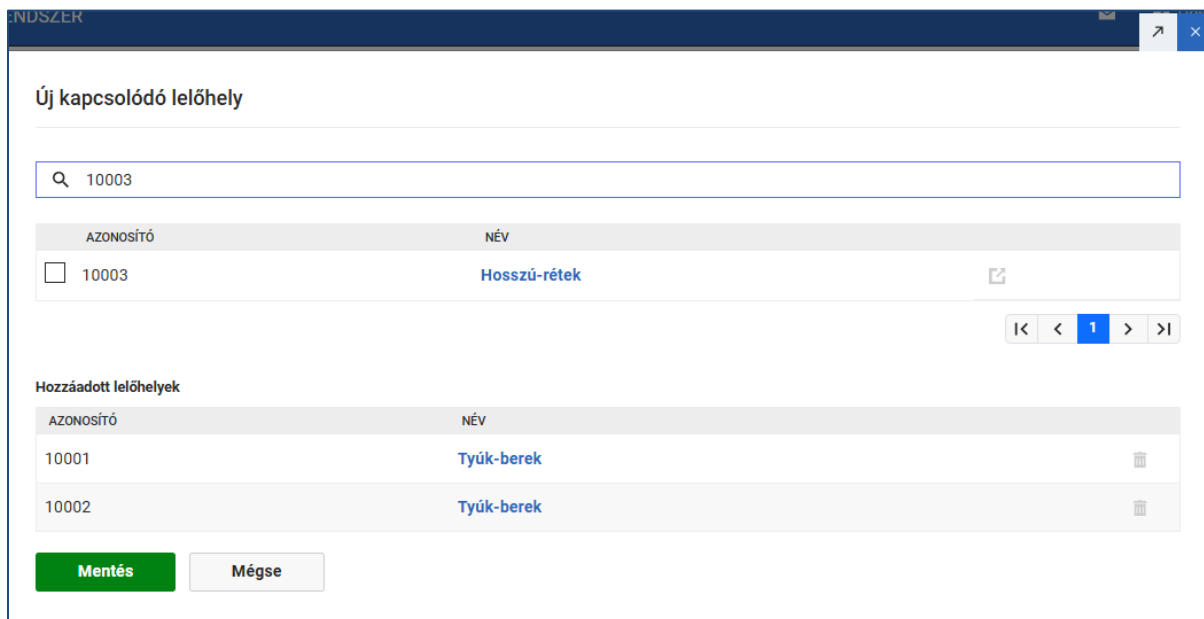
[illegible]NDSZER

Új kapcsolódó lelőhely

10003

| AZONOSÍTÓ | NÉV |
|---|---|
| 10003 | Hosszú-rétek |

1

Hozzáadott lelőhelyek

| AZONOSÍTÓ | NÉV |
|---|---|
| 10001 | Tyúk-berek |
| 10002 | Tyúk-berek |

Mentés
Mégse